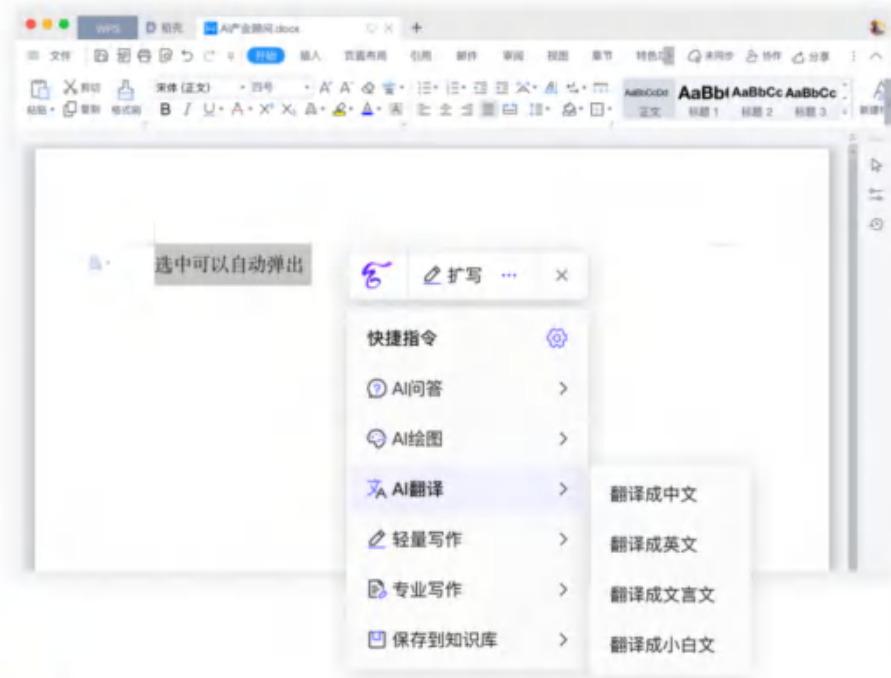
WPS　D 稻壳　AI产业顾问.docx

文件　开始　插入　页面布局　引用　邮件　审阅　视图　章节　特色功能　未同步　协作　分享

粘贴　剪切　复制　格式刷　宋体 (正文)　四号　B I U A X² X₂

AaBbCcDd　AaBb　AaBbCc　AaBbCc
正文　标题 1　标题 2　标题 3　新建样式

选中可以自动弹出

扩写　···　×

快捷指令

AI问答

AI绘图

AI翻译

轻量写作

专业写作

保存到知识库

翻译成中文

翻译成英文

翻译成文言文

翻译成小白文